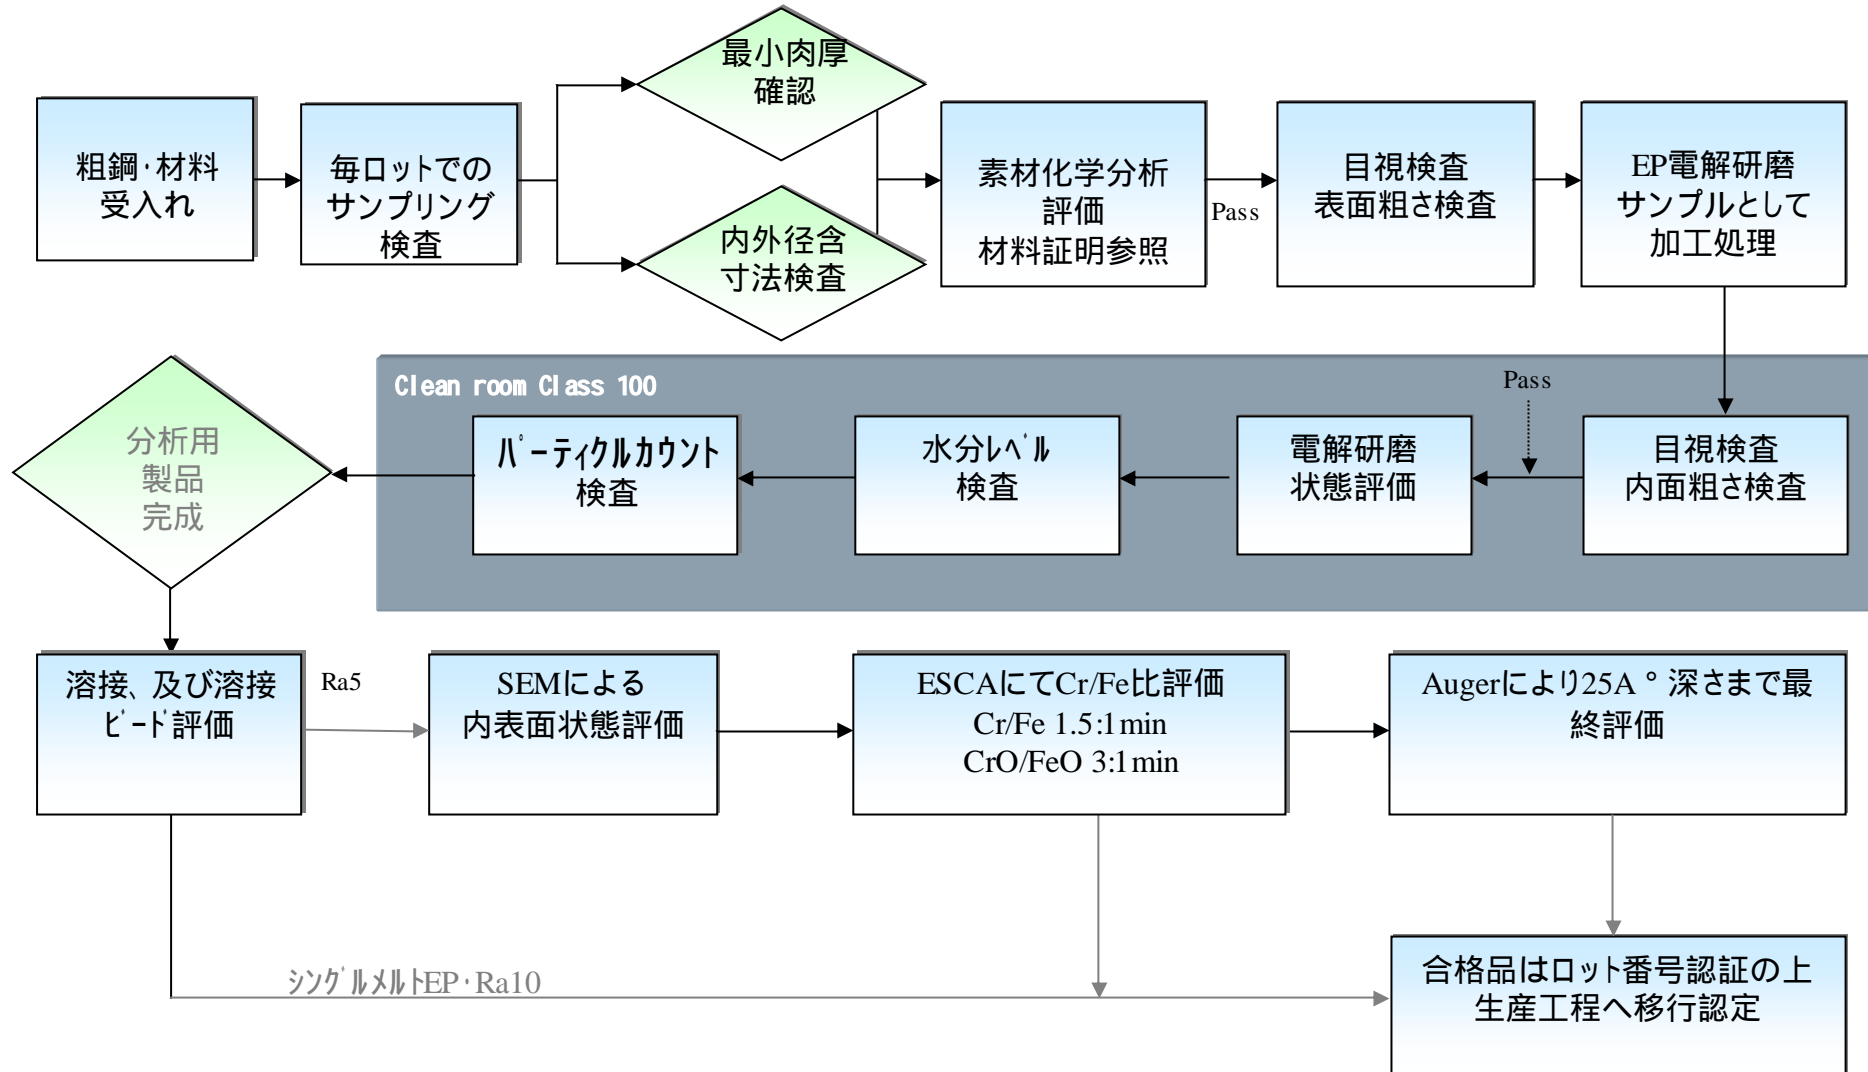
粗鋼·材料
受入れ

毎ロットでの
サンプリング
検査

最小肉厚
確認

内外径含
寸法検査

素材化学分析
評価
材料証明参照

Pass

目視検査
表面粗さ検査

EP電解研磨
サンプルとして
加工処理

Clean room Class 100

Pass

目視検査
内面粗さ検査

電解研磨
状態評価

水分ﾚﾍﾞﾙ
検査

ﾊﾟｰﾃｨｸﾙｶｳﾝﾄ
検査

分析用
製品
完成

溶接、及び溶接
ﾋﾞｰﾄﾞ評価

Ra5

SEMによる
内表面状態評価

ESCAにてCr/Fe比評価
Cr/Fe 1.5:1min
CrO/FeO 3:1min

Augerにより25A°深さまで最終評価

ｼﾝｸﾞﾙﾒﾙﾄEP･Ra10

合格品はロット番号認証の上
生産工程へ移行認定